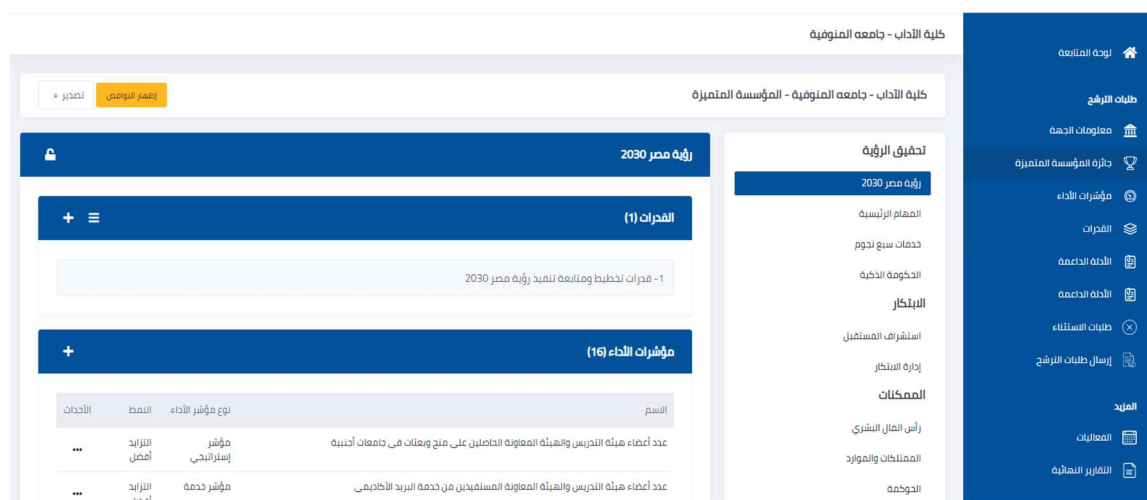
كلية الآداب - جامعه المنوفية

لوحة المتابعة

طلبات الترشح

معلومات الجهة

جائزة المؤسسة المتميزة

مؤشرات الأداء

القدرات

الأدلة الداعمة

الأدلة الداعمة

طلبات الاستثناء

إرسال طلبات الترشح

المزيد

الفعاليات

التقارير النهائية

كلية الآداب - جامعه المنوفية - المؤسسة المتميزة

إظهار النواقص

تصدير

تحقيق الرؤية

رؤية مصر 2030

المهام الرئيسية

خدمات سبع نجوم

الحكومة الذكية

الابتكار

استشراف المستقبل

إدارة الابتكار

الممكنات

رأس المال البشري

الممتلكات والموارد

الحوكمة

رؤية مصر 2030

القدرات (1)

1- قدرات تخطيط ومتابعة تنفيذ رؤية مصر 2030

مؤشرات الأداء (16)

| الاسم | نوع مؤشر الأداء | النمط | الأحداث |
|---|---|---|---|
| عدد أعضاء هيئة التدريس والهيئة المعاونة الحاصلين على منح وبعثات فى جامعات أجنبية | مؤشر إستراتيجي | التزايد أفضل | ... |
| عدد أعضاء هيئة التدريس والهيئة المعاونة المستفيدين من خدمة البريد الأكاديمى | مؤشر خدمة | التزايد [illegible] | ... |